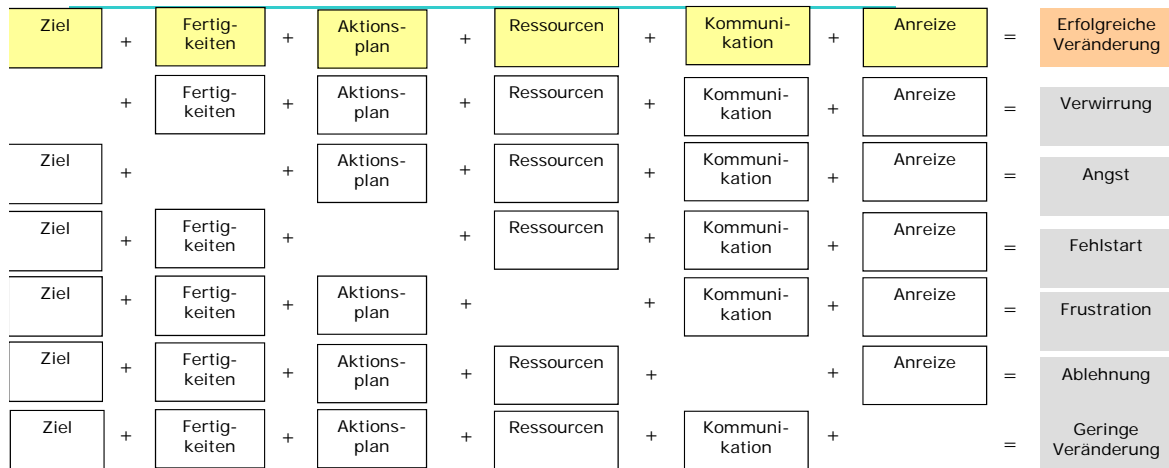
| | | | | | | | | | | | | |
|---|---|---|---|---|---|---|---|---|---|---|---|---|
| Ziel | + | Fertigkeiten | + | Aktionsplan | + | Ressourcen | + | Kommunikation | + | Anreize | = | Erfolgreiche Veränderung |
| | + | Fertigkeiten | + | Aktionsplan | + | Ressourcen | + | Kommunikation | + | Anreize | = | Verwirrung |
| Ziel | + | | + | Aktionsplan | + | Ressourcen | + | Kommunikation | + | Anreize | = | Angst |
| Ziel | + | Fertigkeiten | + | | + | Ressourcen | + | Kommunikation | + | Anreize | = | Fehlstart |
| Ziel | + | Fertigkeiten | + | Aktionsplan | + | | + | Kommunikation | + | Anreize | = | Frustration |
| Ziel | + | Fertigkeiten | + | Aktionsplan | + | Ressourcen | + | | + | Anreize | = | Ablehnung |
| Ziel | + | Fertigkeiten | + | Aktionsplan | + | Ressourcen | + | Kommunikation | + | | = | Geringe Veränderung |